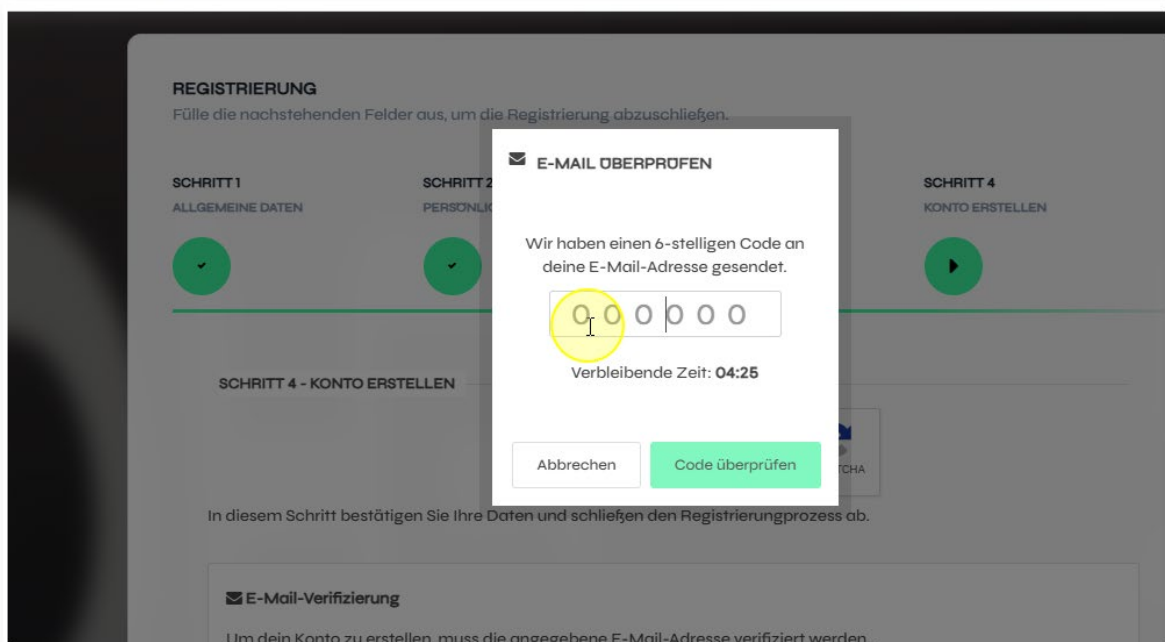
REGISTRIERUNG
Fülle die nachstehenden Felder aus, um die Registrierung abzuschließen.

SCHRITT 1
ALLGEMEINE DATEN

SCHRITT 2
PERSÖNLIC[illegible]

SCHRITT 4
KONTO ERSTELLEN

E-MAIL ÜBERPRÜFEN

Wir haben einen 6-stelligen Code an deine E-Mail-Adresse gesendet.

0 0 0 0 0 0

Verbleibende Zeit: 04:25

Abbrechen

Code überprüfen

SCHRITT 4 - KONTO ERSTELLEN

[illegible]TCHA

In diesem Schritt bestätigen Sie Ihre Daten und schließen den Registrierungprozess ab.

E-Mail-Verifizierung

Um dein Konto zu erstellen, muss die angegebene E-Mail-Adresse verifiziert werden.